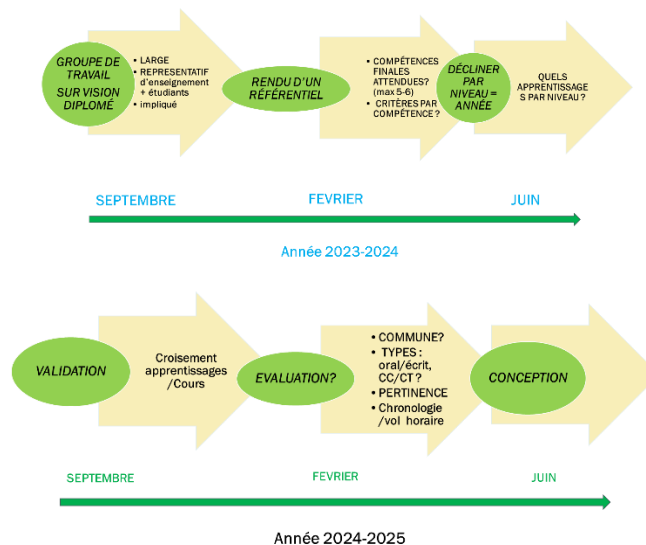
GROUPE DE TRAVAIL SUR VISION DIPLOMÉ

• LARGE
• REPRESENTATIF d'enseignement + étudiants
• impliqué

RENDU D'UN RÉFÉRENTIEL

• COMPÉTENCES FINALES ATTENDUES? (max 5-6)
• CRITÈRES PAR COMPÉTENCE ?

DÉCLINER PAR NIVEAU = ANNÉE

QUELS APPRENTISSAGES PAR NIVEAU ?

SEPTEMBRE

FEVRIER

JUIN

Année 2023-2024

VALIDATION

Croisement apprentissages /Cours

EVALUATION?

• COMMUNE?
• TYPES : oral/écrit, CC/CT ?
• PERTINENCE
• Chronologie /vol horaire

CONCEPTION

SEPTEMBRE

FEVRIER

JUIN

Année 2024-2025